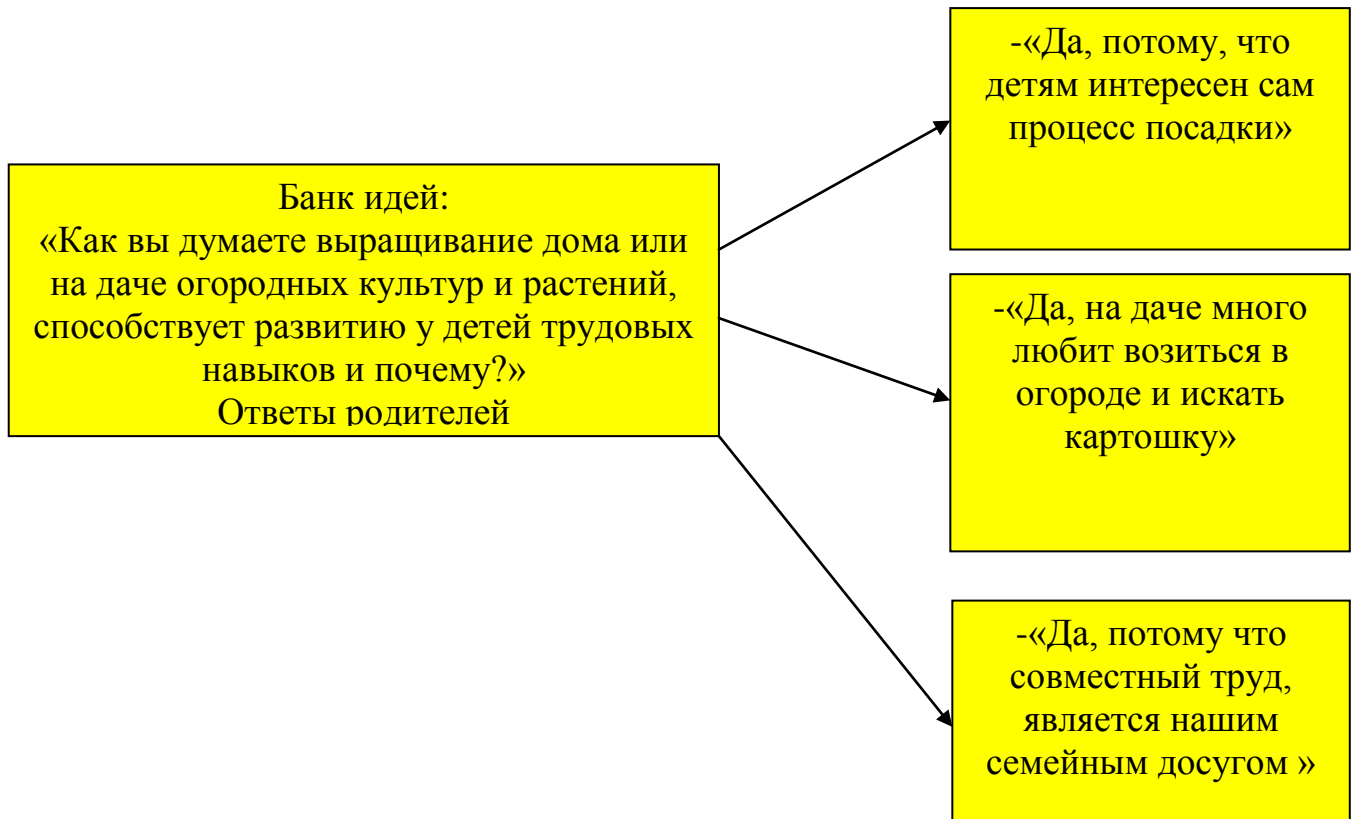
Банк идей:
«Как вы думаете выращивание дома или на даче огородных культур и растений, способствует развитию у детей трудовых навыков и почему?»
Ответы родителей

-«Да, потому, что детям интересен сам процесс посадки»

-«Да, на даче много любит возиться в огороде и искать картошку»

-«Да, потому что совместный труд, является нашим семейным досугом »